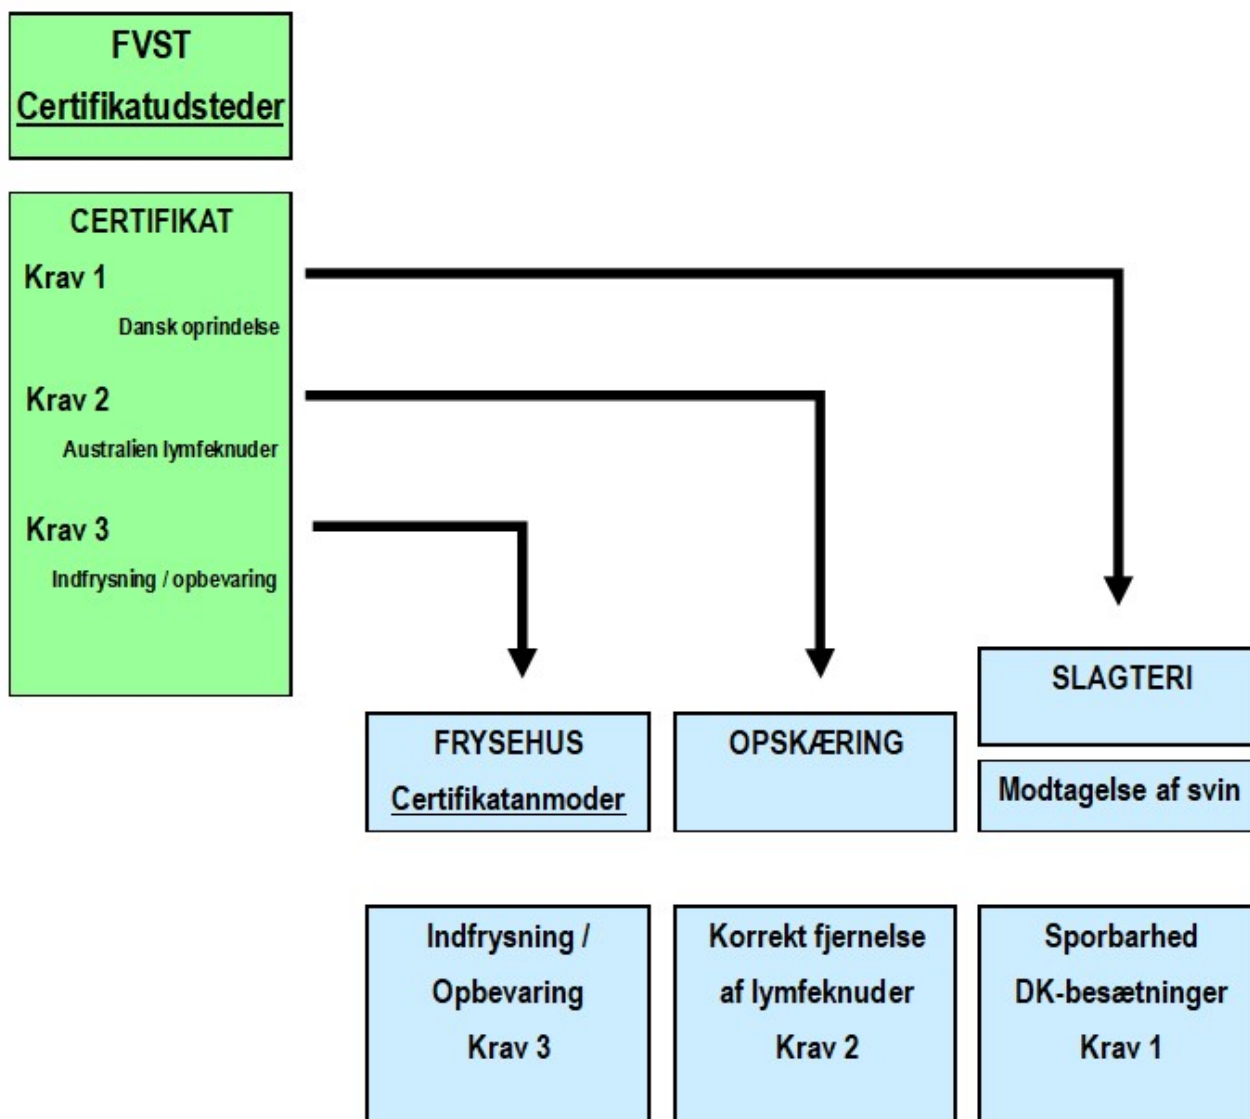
FVST
Certifikatudsteder

CERTIFIKAT
Krav 1
Dansk oprindelse
Krav 2
Australien lymfeknuder
Krav 3
Indfrysning / opbevaring

FRYSEHUS
Certifikatanmoder

OPSKÆRING

SLAGTERI

Modtagelse af svin

Indfrysning / Opbevaring Krav 3

Korrekt fjernelse af lymfeknuder Krav 2

Sporbarhed DK-besætninger Krav 1